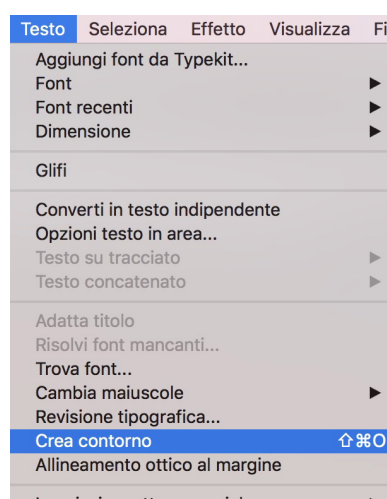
Testo Seleziona Effetto Visualizza Fi

Aggiungi font da Typekit...
Font ▶
Font recenti ▶
Dimensione ▶

Glifi

Converti in testo indipendente
Opzioni testo in area...
Testo su tracciato ▶
Testo concatenato ▶

Adatta titolo
Risolvi font mancanti...
Trova font...
Cambia maiuscole ▶
Revisione tipografica...
Crea contorno ⇧⌘O
Allineamento ottico al margine

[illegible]